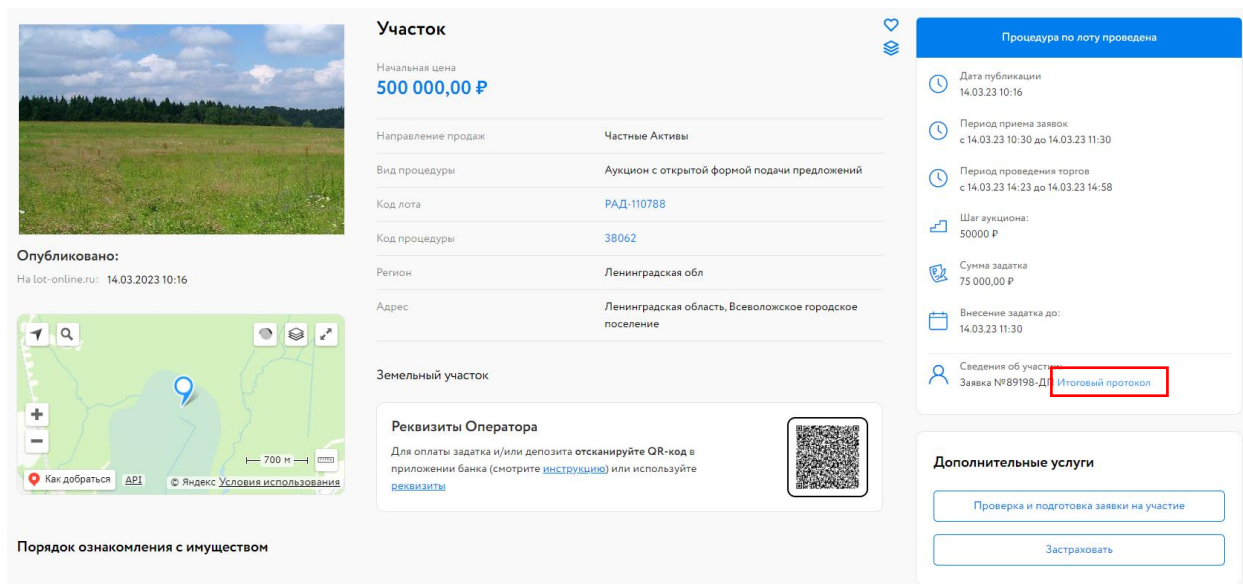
Опубликовано:
На lot-online.ru: 14.03.2023 10:16

+
−
700 м
Как добраться API © Яндекс Условия использования

Порядок ознакомления с имуществом

Участок

Начальная цена
500 000,00 ₽

| Направление продаж | Частные Активы |
|---|---|
| Вид процедуры | Аукцион с открытой формой подачи предложений |
| Код лота | РАД-110788 |
| Код процедуры | 38062 |
| Регион | Ленинградская обл |
| Адрес | Ленинградская область, Всеволожское городское поселение |

Земельный участок

Реквизиты Оператора

Для оплаты задатка и/или депозита отсканируйте QR-код в приложении банка (смотрите инструкцию) или используйте реквизиты

Процедура по лоту проведена

Дата публикации
14.03.23 10:16

Период приема заявок
с 14.03.23 10:30 до 14.03.23 11:30

Период проведения торгов
с 14.03.23 14:23 до 14.03.23 14:58

Шаг аукциона:
50000 ₽

Сумма задатка
75 000,00 ₽

Внесение задатка до:
14.03.23 11:30

Сведения об участи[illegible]
Заявка №89198-ДП Итоговый протокол

Дополнительные услуги

Проверка и подготовка заявки на участие

Застраховать